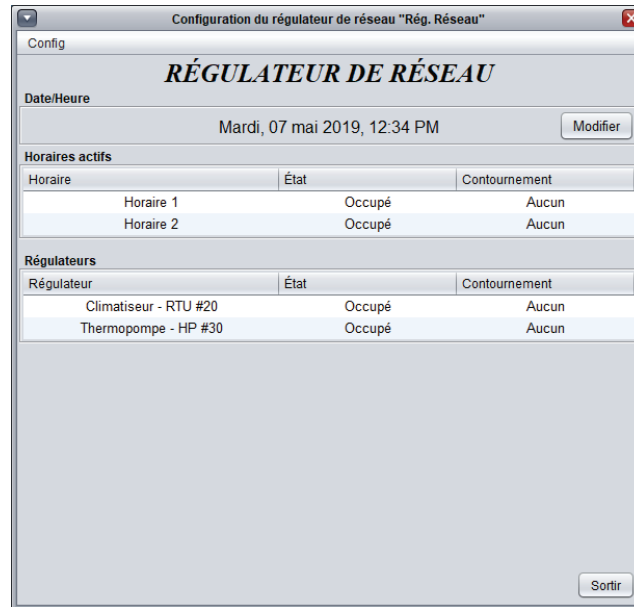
Configuration du régulateur de réseau "Rég. Réseau"

Config

RÉGULATEUR DE RÉSEAU

Date/Heure

Mardi, 07 mai 2019, 12:34 PM

Modifier

Horaires actifs

| Horaire | État | Contournement |
|---|---|---|
| Horaire 1 | Occupé | Aucun |
| Horaire 2 | Occupé | Aucun |

Régulateurs

| Régulateur | État | Contournement |
|---|---|---|
| Climatiseur - RTU #20 | Occupé | Aucun |
| Thermopompe - HP #30 | Occupé | Aucun |

Sortir